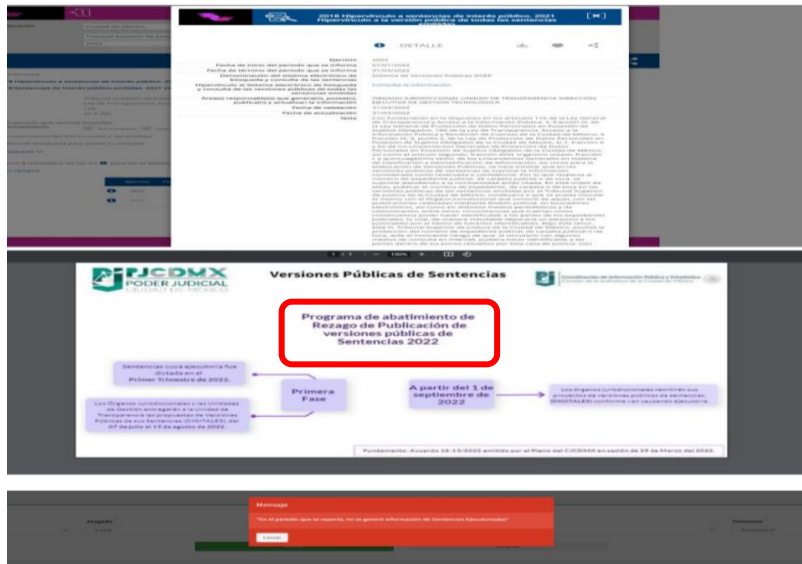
2018 Hipervínculo a sentencias de interés público. 2021 Hipervínculo a la versión pública de todas las sentencias

DETALLE

PJCDMX
PODER JUDICIAL
CIUDAD DE MÉXICO

Versiones Públicas de Sentencias

Programa de abatimiento de Rezago de Publicación de versiones públicas de Sentencias 2022

Sentencias cuya ejecutoria fue dictada en el Primer Trimestre de 2022.

Primera Fase

Los Órganos Jurisdiccionales y las Unidades de Gestión entregarán a la Unidad de Transparencia las propuestas de Versiones Públicas de sus Sentencias (DIGITALES) del 07 de julio al 19 de agosto de 2022.

A partir del 1 de septiembre de 2022

Los Órganos Jurisdiccionales remitirán sus proyectos de versiones públicas de sentencias (DIGITALES) conforme vean causando ejecutoria.

Fundamento: Acuerdo 18-13/2022 emitido por el Pleno del CJCDMX en sesión de 29 de Marzo del 2022.

Mensaje

"En el periodo que se reporta, no se generó información de Sentencias Ejecutoriadas"

Cerrar